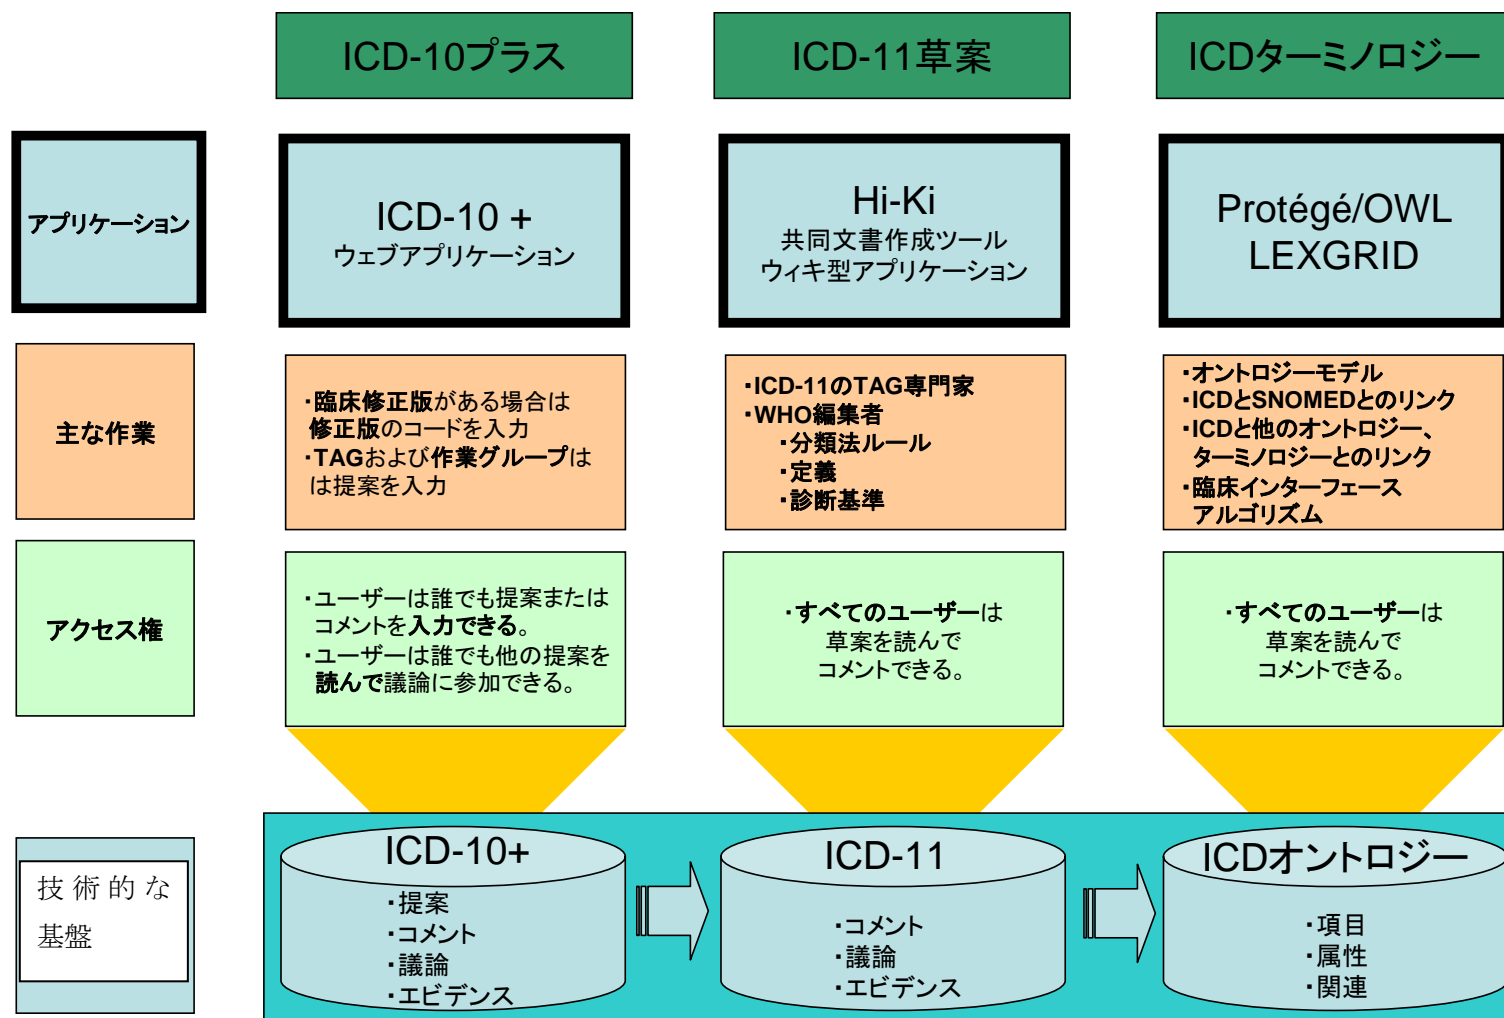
ICD-10プラス

ICD-11草案

ICDターミノロジー

アプリケーション

ICD-10 +
ウェブアプリケーション

Hi-Ki
共同文書作成ツール
ウィキ型アプリケーション

Protégé/OWL
LEXGRID

主な作業

・臨床修正版がある場合は修正版のコードを入力
・TAGおよび作業グループはは提案を入力

・ICD-11のTAG専門家
・WHO編集者
・分類法ルール
・定義
・診断基準

・オントロジーモデル
・ICDとSNOMEDとのリンク
・ICDと他のオントロジー、ターミノロジーとのリンク
・臨床インターフェースアルゴリズム

アクセス権

・ユーザーは誰でも提案またはコメントを入力できる。
・ユーザーは誰でも他の提案を読んで議論に参加できる。

・すべてのユーザーは草案を読んでコメントできる。

・すべてのユーザーは草案を読んでコメントできる。

技術的な基盤

ICD-10+
・提案
・コメント
・議論
・エビデンス

ICD-11
・コメント
・議論
・エビデンス

ICDオントロジー
・項目
・属性
・関連